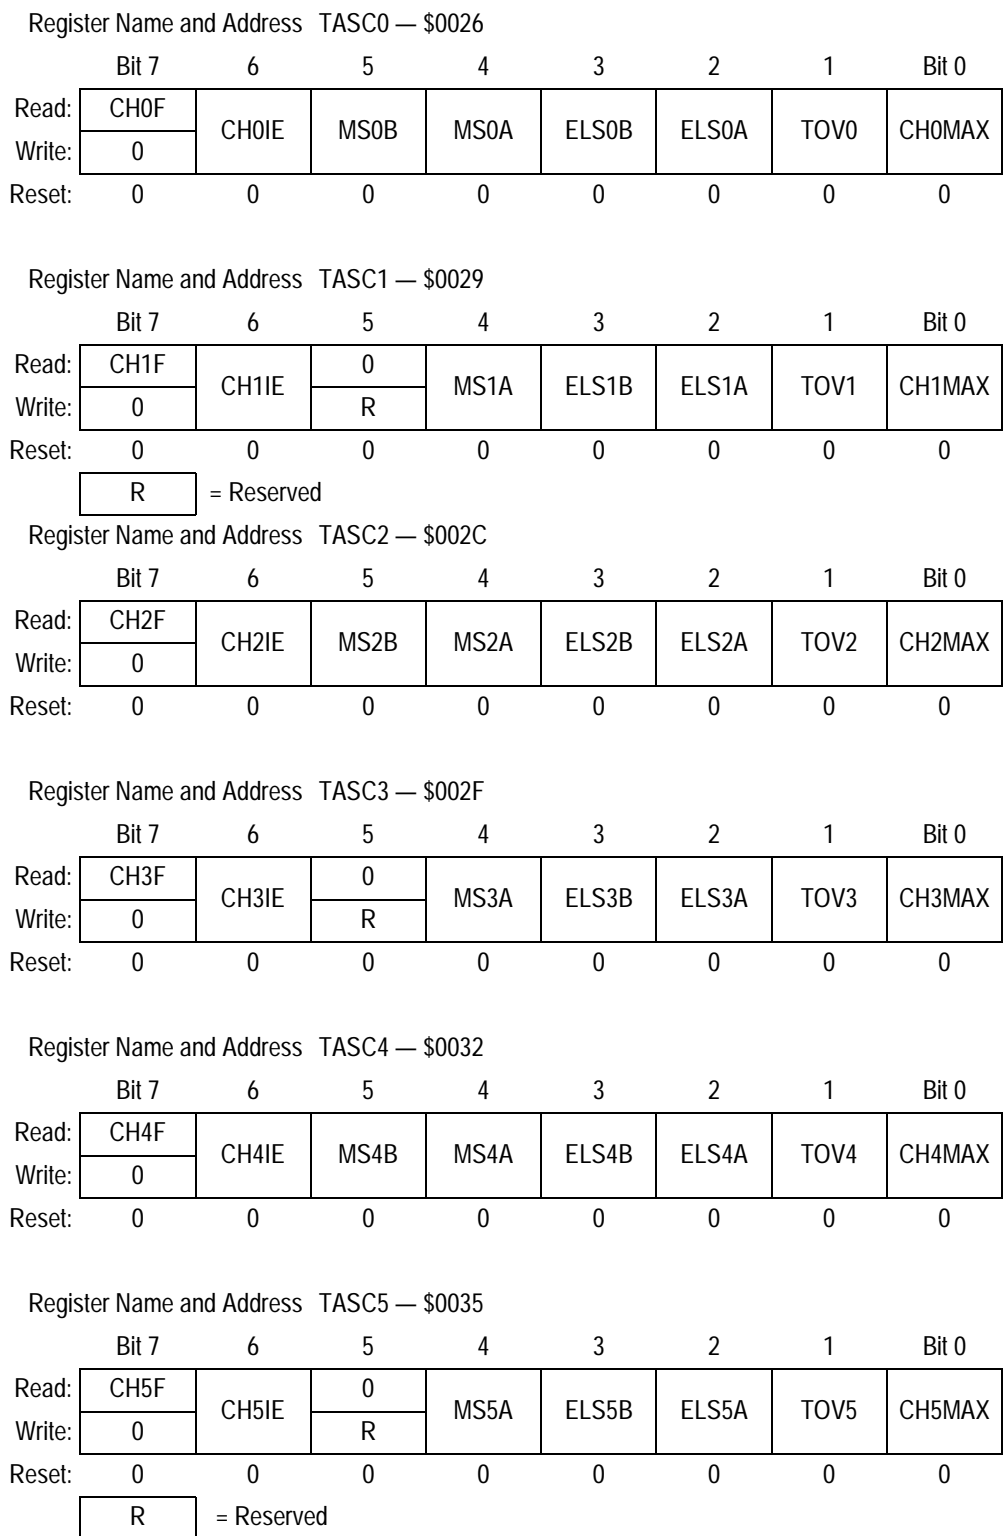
Register Name and Address TASC0 — \$0026

| | Bit 7 | 6 | 5 | 4 | 3 | 2 | 1 | Bit 0 |
|---|---|---|---|---|---|---|---|---|
| Read: | CH0F | CH0IE | MS0B | MS0A | ELS0B | ELS0A | TOV0 | CH0MAX |
| Write: | 0 | | | | | | | |
| Reset: | 0 | 0 | 0 | 0 | 0 | 0 | 0 | 0 |

Register Name and Address TASC1 — \$0029

| | Bit 7 | 6 | 5 | 4 | 3 | 2 | 1 | Bit 0 |
|---|---|---|---|---|---|---|---|---|
| Read: | CH1F | CH1IE | 0 | MS1A | ELS1B | ELS1A | TOV1 | CH1MAX |
| Write: | 0 | | R | | | | | |
| Reset: | 0 | 0 | 0 | 0 | 0 | 0 | 0 | 0 |

R = Reserved

Register Name and Address TASC2 — \$002C

| | Bit 7 | 6 | 5 | 4 | 3 | 2 | 1 | Bit 0 |
|---|---|---|---|---|---|---|---|---|
| Read: | CH2F | CH2IE | MS2B | MS2A | ELS2B | ELS2A | TOV2 | CH2MAX |
| Write: | 0 | | | | | | | |
| Reset: | 0 | 0 | 0 | 0 | 0 | 0 | 0 | 0 |

Register Name and Address TASC3 — \$002F

| | Bit 7 | 6 | 5 | 4 | 3 | 2 | 1 | Bit 0 |
|---|---|---|---|---|---|---|---|---|
| Read: | CH3F | CH3IE | 0 | MS3A | ELS3B | ELS3A | TOV3 | CH3MAX |
| Write: | 0 | | R | | | | | |
| Reset: | 0 | 0 | 0 | 0 | 0 | 0 | 0 | 0 |

Register Name and Address TASC4 — \$0032

| | Bit 7 | 6 | 5 | 4 | 3 | 2 | 1 | Bit 0 |
|---|---|---|---|---|---|---|---|---|
| Read: | CH4F | CH4IE | MS4B | MS4A | ELS4B | ELS4A | TOV4 | CH4MAX |
| Write: | 0 | | | | | | | |
| Reset: | 0 | 0 | 0 | 0 | 0 | 0 | 0 | 0 |

Register Name and Address TASC5 — \$0035

| | Bit 7 | 6 | 5 | 4 | 3 | 2 | 1 | Bit 0 |
|---|---|---|---|---|---|---|---|---|
| Read: | CH5F | CH5IE | 0 | MS5A | ELS5B | ELS5A | TOV5 | CH5MAX |
| Write: | 0 | | R | | | | | |
| Reset: | 0 | 0 | 0 | 0 | 0 | 0 | 0 | 0 |

R = Reserved